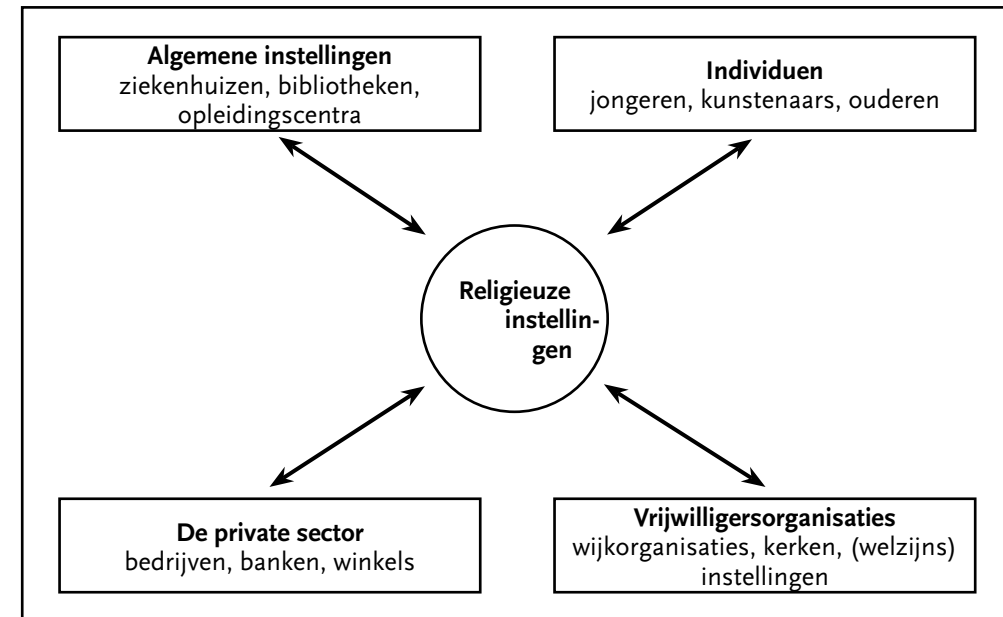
**Algemene instellingen**
ziekenhuizen, bibliotheken, opleidingscentra

**Individuen**
jongeren, kunstenaars, ouderen

**Religieuze instellingen**

**De private sector**
bedrijven, banken, winkels

**Vrijwilligersorganisaties**
wijkorganisaties, kerken, (welzijns) instellingen